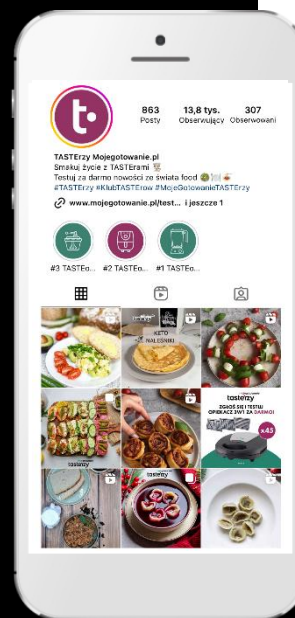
863
Posty

13,8 tys.
Obserwujący

307
Obserwowani

TASTErzy Mojegotowanie.pl
Smakuj życie z TASTErami
Testuj za darmo nowości ze świata food
#TASTErzy #KlubTASTErów #MojeGotowanieTASTErzy

www.mojegotowanie.pl/test... i jeszcze 1

#3 TASTEo... #2 TASTEo... #1 TASTEo...

KETO NALEŚNIKI

tasterzy

tasterzy

DOŁĄCZ SIĘ I TESTUJ OPIEKACZ 3W1 ZA DARMO!

x43